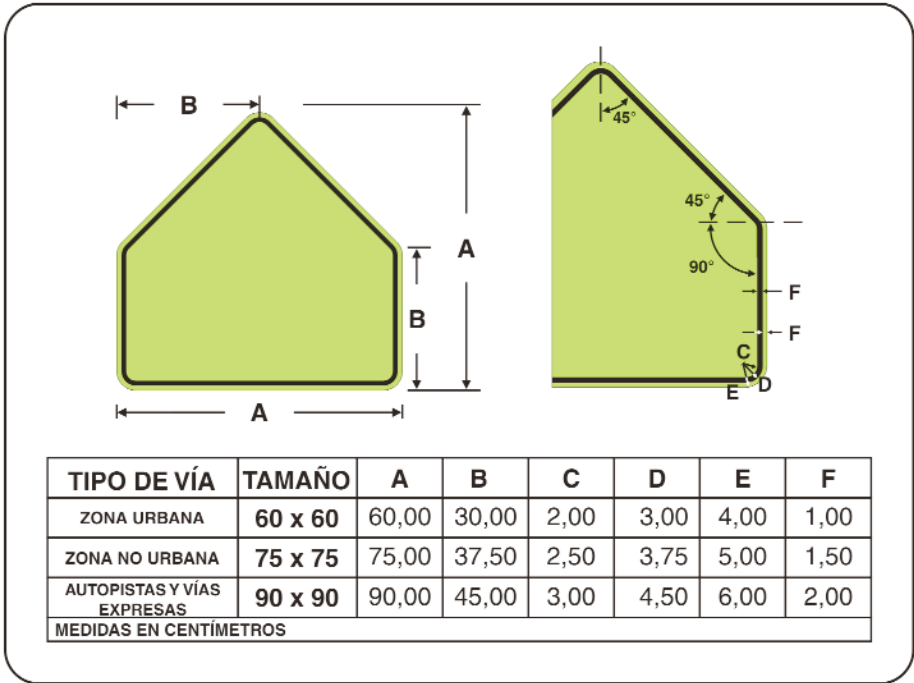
B

A

B

A

45°

45°

90°

F

F

C

E

D

| TIPO DE VÍA | TAMAÑO | A | B | C | D | E | F |
|---|---|---|---|---|---|---|---|
| ZONA URBANA | 60 x 60 | 60,00 | 30,00 | 2,00 | 3,00 | 4,00 | 1,00 |
| ZONA NO URBANA | 75 x 75 | 75,00 | 37,50 | 2,50 | 3,75 | 5,00 | 1,50 |
| AUTOPISTAS Y VÍAS EXPRESAS | 90 x 90 | 90,00 | 45,00 | 3,00 | 4,50 | 6,00 | 2,00 |
| MEDIDAS EN CENTÍMETROS | | | | | | | |